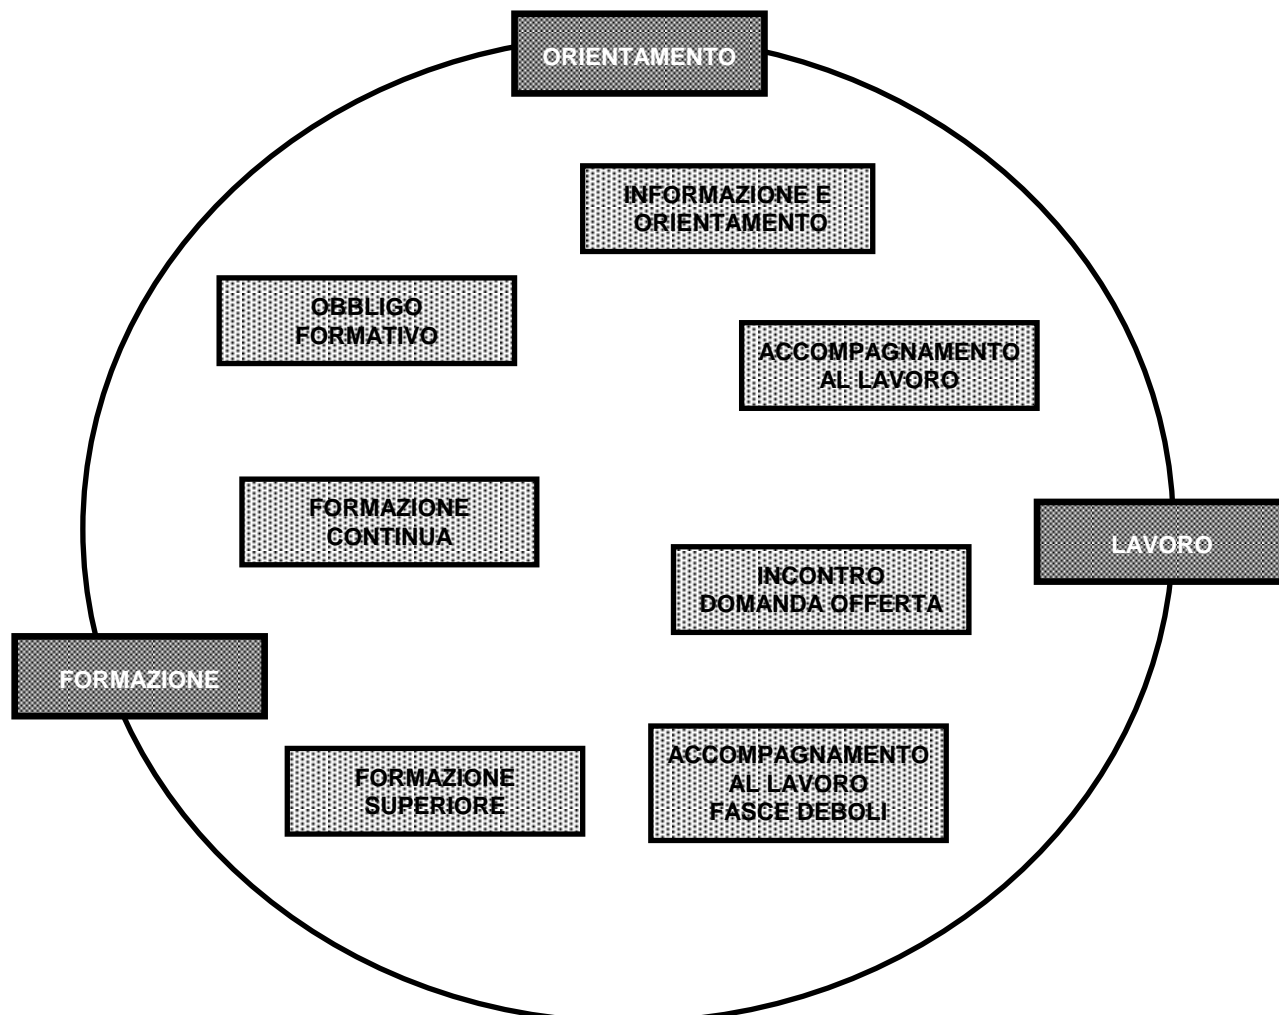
ORIENTAMENTO

INFORMAZIONE E ORIENTAMENTO

OBBLIGO FORMATIVO

ACCOMPAGNAMENTO AL LAVORO

FORMAZIONE CONTINUA

LAVORO

INCONTRO DOMANDA OFFERTA

FORMAZIONE

FORMAZIONE SUPERIORE

ACCOMPAGNAMENTO AL LAVORO FASCE DEBOLI